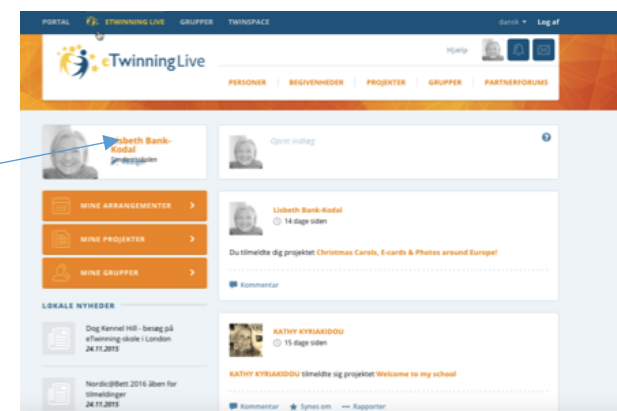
PORTAL ETWINNING LIVE GRUPPER TWINSPACE dansk Log af

eTwinning Live

Hjælp

PERSONER BEGIVENHEDER PROJEKTER GRUPPER PARTNERFORUMS

Lisbeth Bank-Kodal
Sendestikolen

Opret indlæg

MINE ARRANGEMENTER
MINE PROJEKTER
MINE GRUPPER

LOKALE NYHEDER

Dog Kennel Hill - besøg på eTwinning-skole i London
24.11.2015

Nordic@Bett 2016 åben for tilmeldinger
24.11.2015

Lisbeth Bank-Kodal
14 dage siden

Du tilmeldte dig projektet Christmas Carols, E-cards & Photos around Europe!

Kommentar

KATHY KYRIAKIDOU
15 dage siden

KATHY KYRIAKIDOU tilmeldte sig projektet Welcome to my school

Kommentar Synes om Rapporter